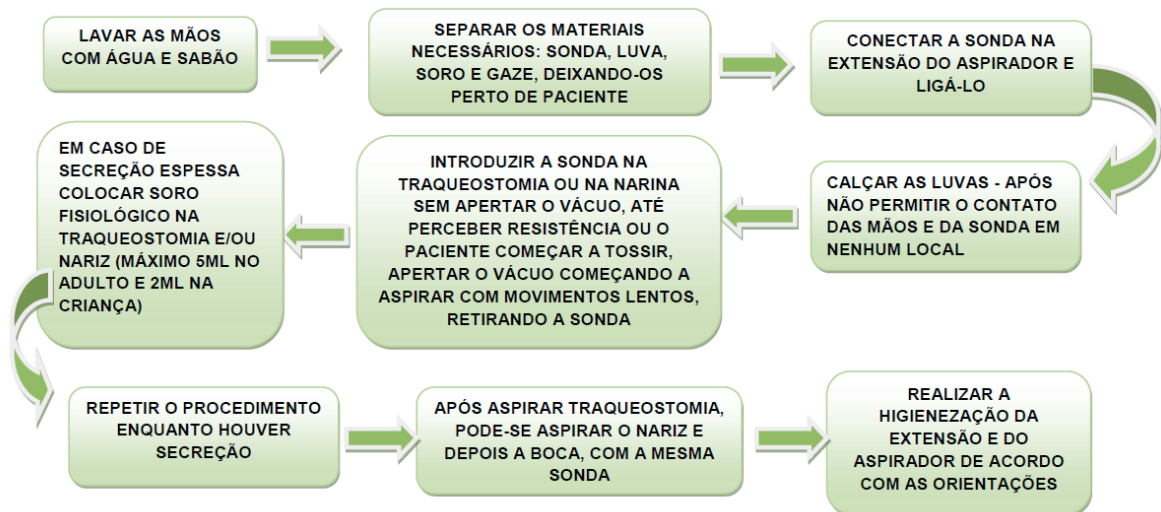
LAVAR AS MÃOS COM ÁGUA E SABÃO

SEPARAR OS MATERIAIS NECESSÁRIOS: SONDA, LUVA, SORO E GAZE, DEIXANDO-OS PERTO DE PACIENTE

CONECTAR A SONDA NA EXTENSÃO DO ASPIRADOR E LIGÁ-LO

CALÇAR AS LUVAS - APÓS NÃO PERMITIR O CONTATO DAS MÃOS E DA SONDA EM NENHUM LOCAL

INTRODUZIR A SONDA NA TRAQUEOSTOMIA OU NA NARINA SEM APERTAR O VÁCUO, ATÉ PERCEBER RESISTÊNCIA OU O PACIENTE COMEÇAR A TOSSIR, APERTAR O VÁCUO COMEÇANDO A ASPIRAR COM MOVIMENTOS LENTOS, RETIRANDO A SONDA

EM CASO DE SECREÇÃO ESPESSA COLOCAR SORO FISIOLÓGICO NA TRAQUEOSTOMIA E/OU NARIZ (MÁXIMO 5ML NO ADULTO E 2ML NA CRIANÇA)

REPETIR O PROCEDIMENTO ENQUANTO HOUVER SECREÇÃO

APÓS ASPIRAR TRAQUEOSTOMIA, PODE-SE ASPIRAR O NARIZ E DEPOIS A BOCA, COM A MESMA SONDA

REALIZAR A HIGIENEZAÇÃO DA EXTENSÃO E DO ASPIRADOR DE ACORDO COM AS ORIENTAÇÕES